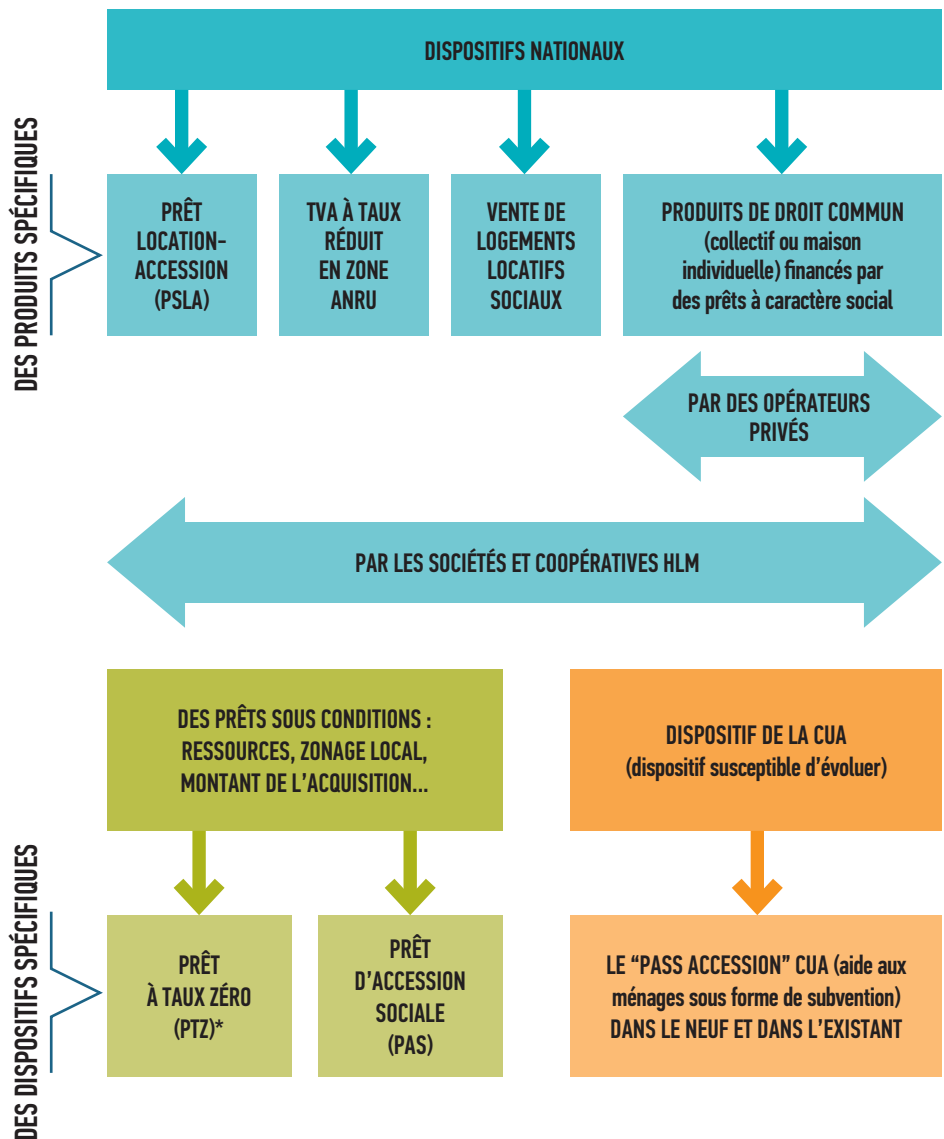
DISPOSITIFS NATIONAUX

DES PRODUITS SPÉCIFIQUES

PRÊT LOCATION-ACCESSION (PSLA)

TVA À TAUX RÉDUIT EN ZONE ANRU

VENTE DE LOGEMENTS LOCATIFS SOCIAUX

PRODUITS DE DROIT COMMUN (collectif ou maison individuelle) financés par des prêts à caractère social

PAR DES OPÉRATEURS PRIVÉS

PAR LES SOCIÉTÉS ET COOPÉRATIVES HLM

DES PRÊTS SOUS CONDITIONS : RESSOURCES, ZONAGE LOCAL, MONTANT DE L'ACQUISITION...

DISPOSITIF DE LA CUA (dispositif susceptible d'évoluer)

DES DISPOSITIFS SPÉCIFIQUES

PRÊT À TAUX ZÉRO (PTZ)*

PRÊT D'ACCESSION SOCIALE (PAS)

LE "PASS ACCESSION" CUA (aide aux ménages sous forme de subvention) DANS LE NEUF ET DANS L'EXISTANT